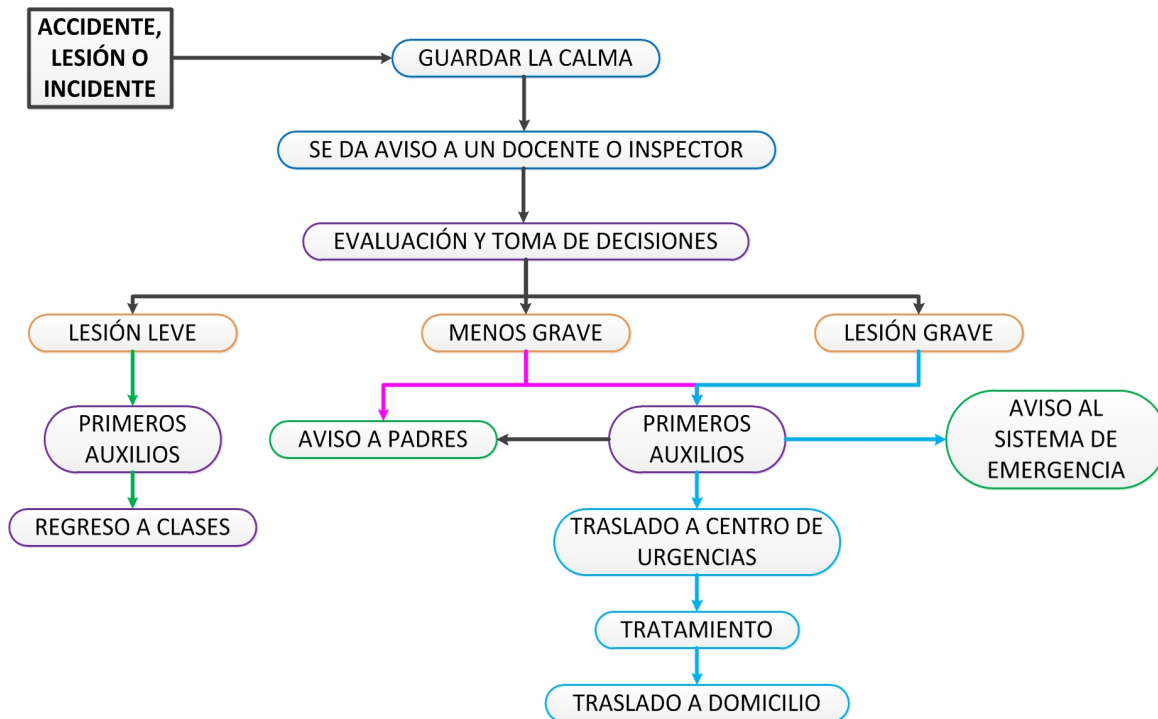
ACCIDENTE, LESIÓN O INCIDENTE

GUARDAR LA CALMA

SE DA AVISO A UN DOCENTE O INSPECTOR

EVALUACIÓN Y TOMA DE DECISIONES

LESIÓN LEVE

MENOS GRAVE

LESIÓN GRAVE

PRIMEROS AUXILIOS

REGRESO A CLASES

AVISO A PADRES

PRIMEROS AUXILIOS

AVISO AL SISTEMA DE EMERGENCIA

TRASLADO A CENTRO DE URGENCIAS

TRATAMIENTO

TRASLADO A DOMICILIO